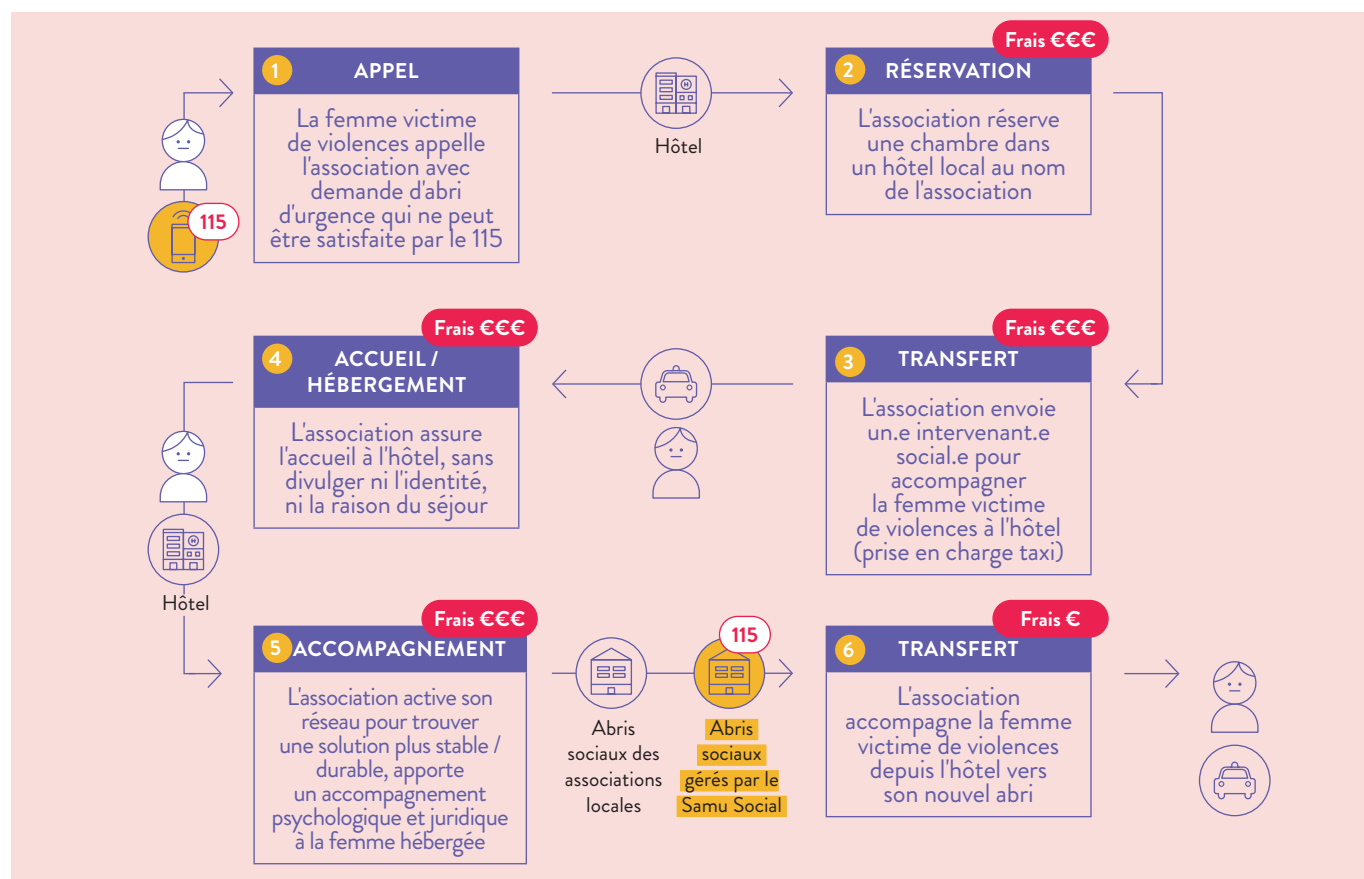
115

1 APPEL

La femme victime de violences appelle l'association avec demande d'abri d'urgence qui ne peut être satisfaite par le 115

Hôtel

Frais €€€

2 RÉSERVATION

L'association réserve une chambre dans un hôtel local au nom de l'association

Frais €€€

3 TRANSFERT

L'association envoie un.e intervenant.e social.e pour accompagner la femme victime de violences à l'hôtel (prise en charge taxi)

Frais €€€

4 ACCUEIL / HÉBERGEMENT

L'association assure l'accueil à l'hôtel, sans divulger ni l'identité, ni la raison du séjour

Hôtel

Frais €€€

5 ACCOMPAGNEMENT

L'association active son réseau pour trouver une solution plus stable / durable, apporte un accompagnement psychologique et juridique à la femme hébergée

Abris sociaux des associations locales

115

Abris sociaux gérés par le Samu Social

Frais €

6 TRANSFERT

L'association accompagne la femme victime de violences depuis l'hôtel vers son nouvel abri